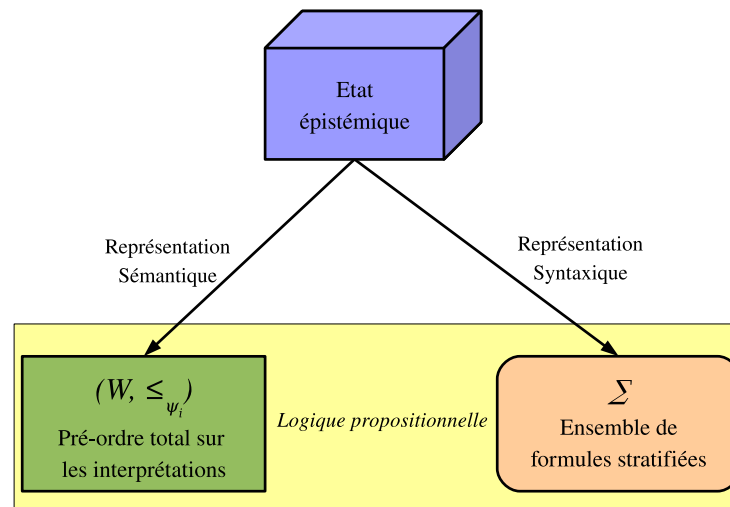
Etat épistémique

Représentation Sémantique

Représentation Syntaxique

$(W, \leq_{\psi_i})$
Pré-ordre total sur les interprétations

Logique propositionnelle

$\Sigma$
Ensemble de formules stratifiées